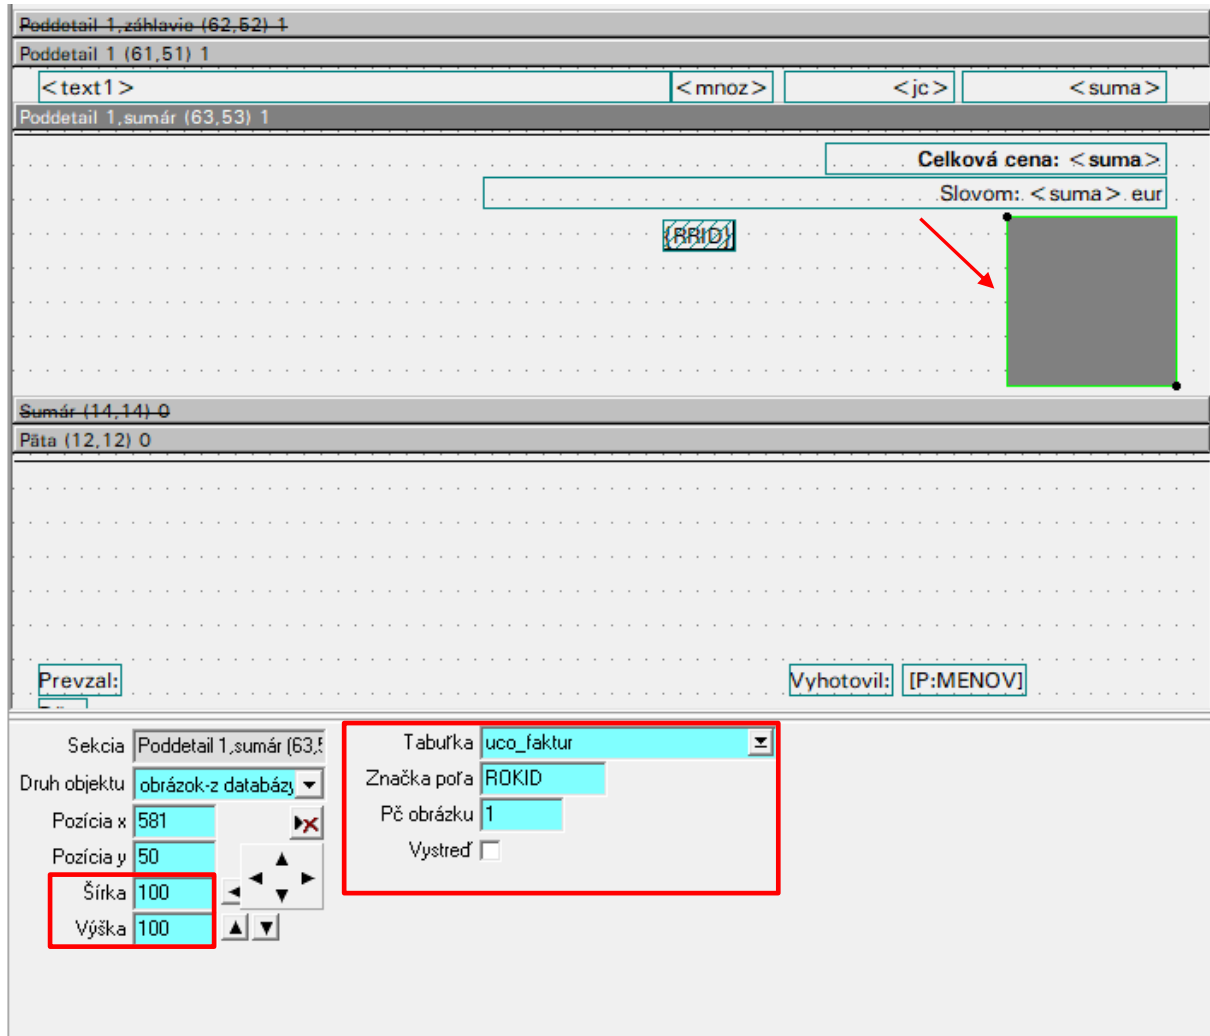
Poddetail 1,záhlavie (62,52) 1

Poddetail 1 (61,51) 1

<text1> <mnoz> <jc> <suma>

Poddetail 1,sumár (63,53) 1

Celková cena: <suma>

Slovom: <suma> eur

{RRID}

Sumár (14,14) 0

Päta (12,12) 0

Prevzal:

Vyhotovil: [P:MENOV]

Sekcia Poddetail 1,sumár (63,5

Druh objektu obrázok-z databázy

Pozícia x 581

Pozícia y 50

Šírka 100

Výška 100

Tabuľka uco_faktur

Značka poľa ROKID

Pč obrázku 1

Vystreď